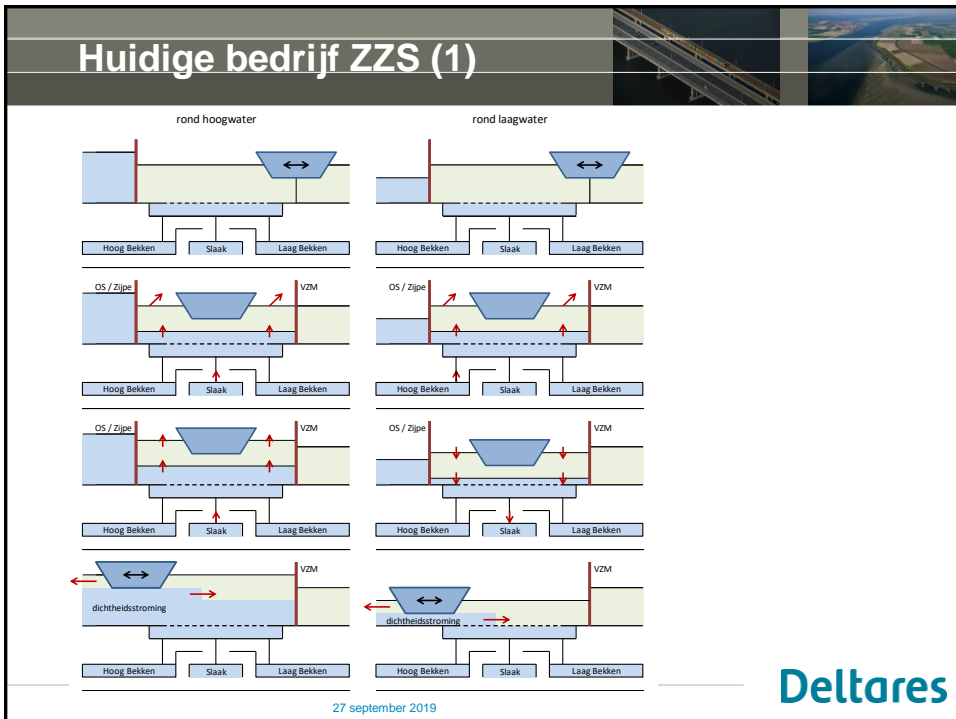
Huidige bedrijf ZZS (1)

rond hoogwater

rond laagwater

Hoog Bekken
Slaak
Laag Bekken

Hoog Bekken
Slaak
Laag Bekken

OS / Zijpe
VZM
Hoog Bekken
Slaak
Laag Bekken

OS / Zijpe
VZM
Hoog Bekken
Slaak
Laag Bekken

OS / Zijpe
VZM
Hoog Bekken
Slaak
Laag Bekken

OS / Zijpe
VZM
Hoog Bekken
Slaak
Laag Bekken

VZM
dichtheidsstroming
Hoog Bekken
Slaak
Laag Bekken

VZM
dichtheidsstroming
Hoog Bekken
Slaak
Laag Bekken

Deltares

27 september 2019